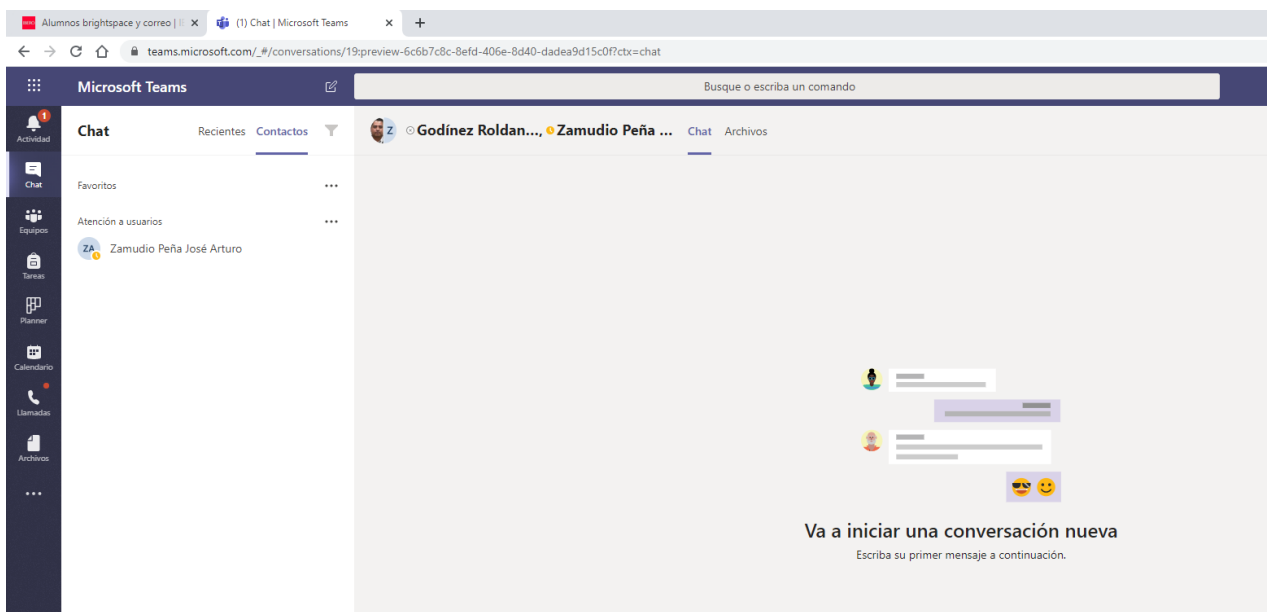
Alumnos brightspace y correo | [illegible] ×
(1) Chat | Microsoft Teams ×
+

teams.microsoft.com/_#/conversations/19:preview-6c6b7c8c-8efd-406e-8d40-dadea9d15c0f?ctx=chat

Microsoft Teams
Busque o escriba un comando

1
Actividad
Chat
Equipos
Tareas
Planner
Calendario
Llamadas
Archivos
...

Chat
Recientes Contactos

Favoritos ...

Atención a usuarios ...

ZA Zamudio Peña José Arturo

Z Godínez Roldan..., Zamudio Peña ...
Chat Archivos

Va a iniciar una conversación nueva
Escriba su primer mensaje a continuación.